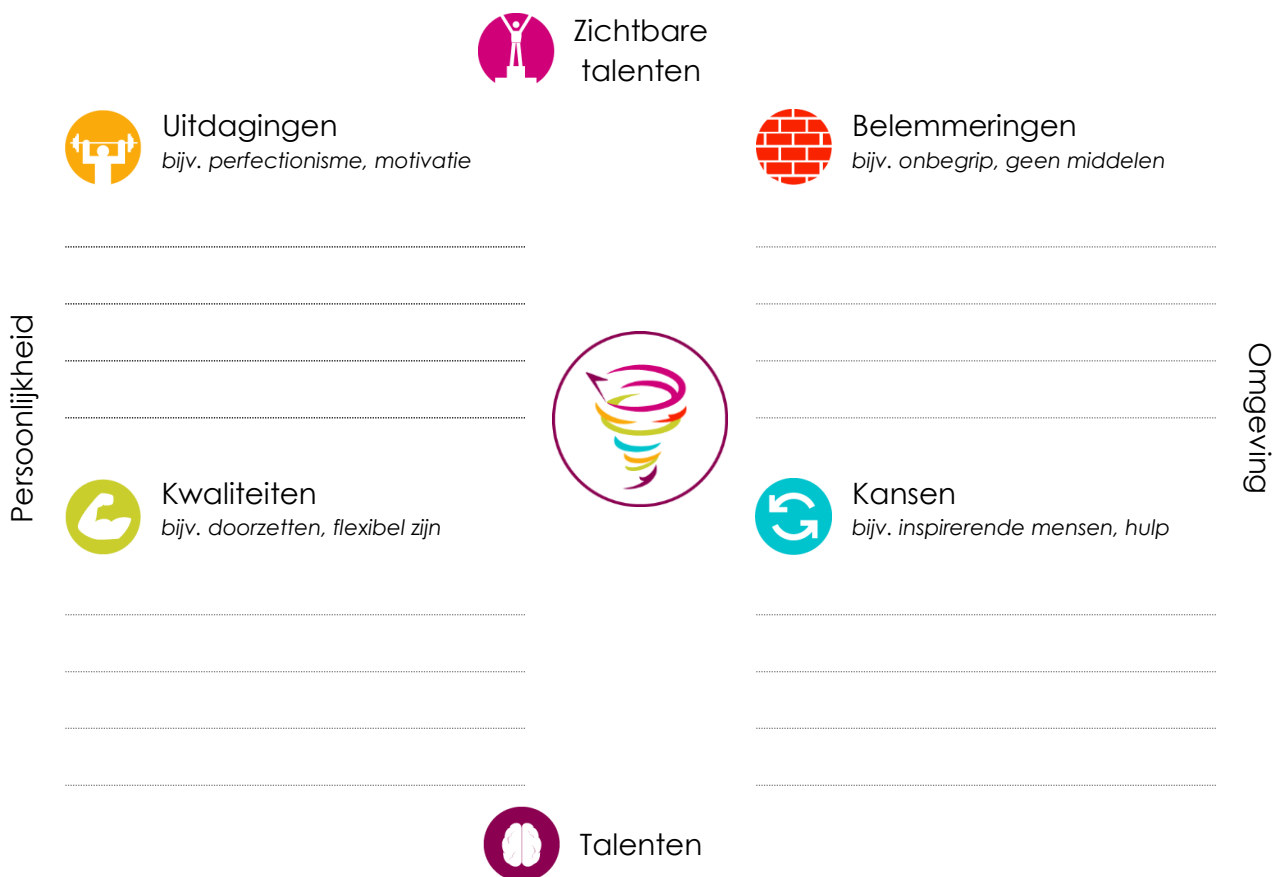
Zichtbare talenten

Uitdagingen
*bijv. perfectionisme, motivatie*

Belemmeringen
*bijv. onbegrip, geen middelen*

Persoonlijkheid

Omgeving

Kwaliteiten
*bijv. doorzetten, flexibel zijn*

Kansen
*bijv. inspirerende mensen, hulp*

Talenten